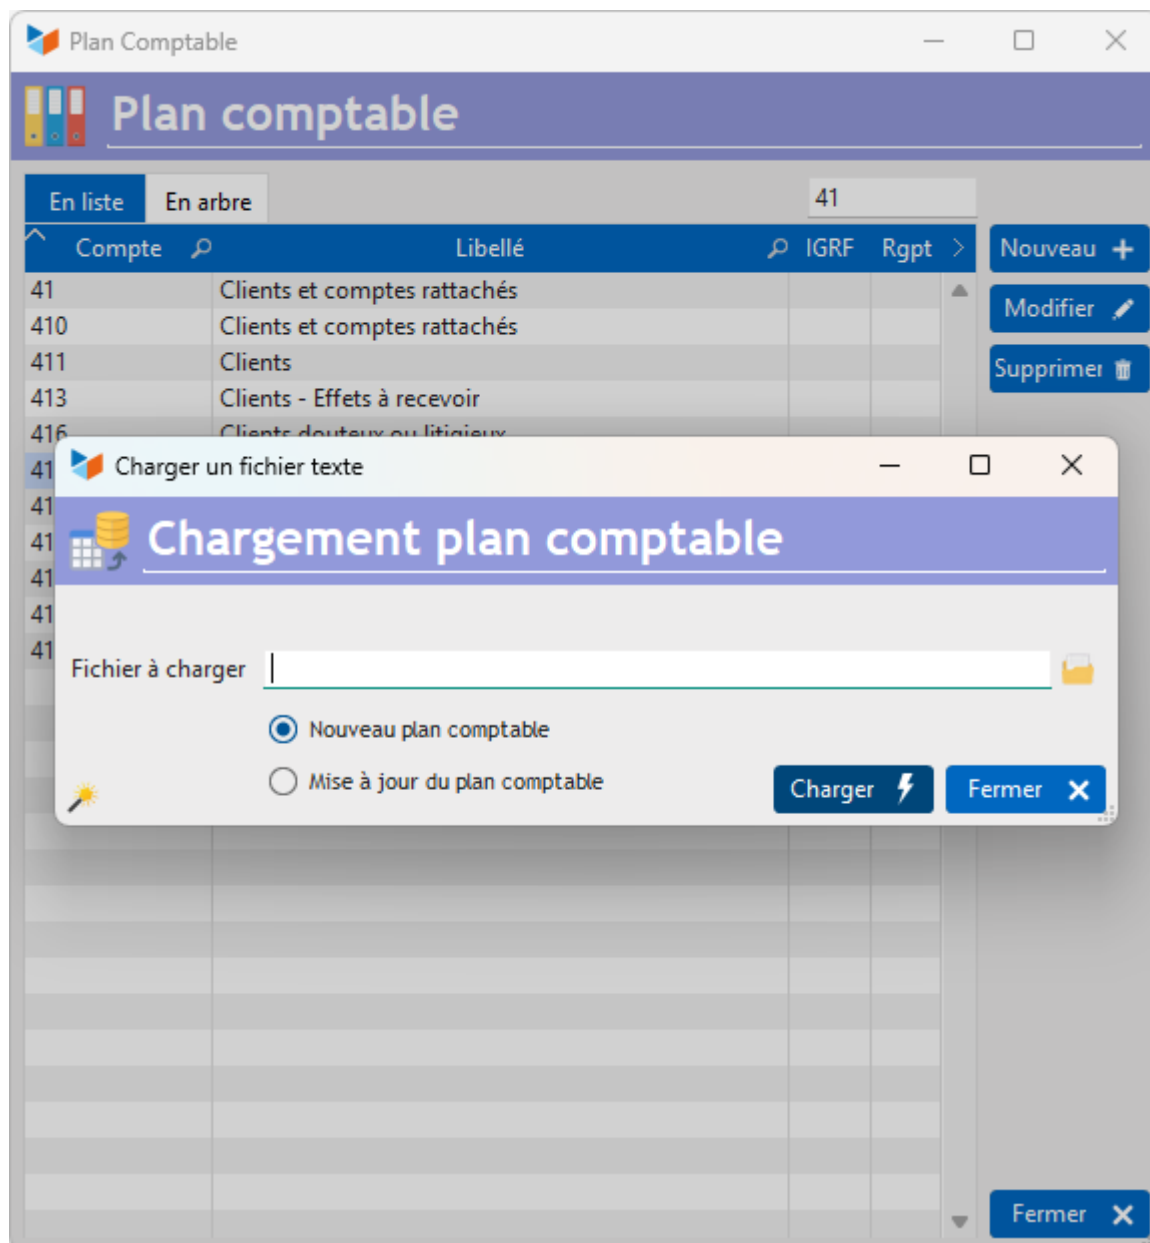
Plan Comptable

Plan comptable

En liste | En arbre

41

| Compte | Libellé | IGRF | Rgpt |
|---|---|---|---|
| 41 | Clients et comptes rattachés | | |
| 410 | Clients et comptes rattachés | | |
| 411 | Clients | | |
| 413 | Clients - Effets à recevoir | | |
| 416 | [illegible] | | |
| 41 | | | |
| 41 | | | |
| 41 | | | |
| 41 | | | |
| 41 | | | |
| 41 | | | |

Nouveau
Modifier
Supprimer

Charger un fichier texte

Chargement plan comptable

Fichier à charger

Nouveau plan comptable

Mise à jour du plan comptable

Charger
Fermer

Fermer